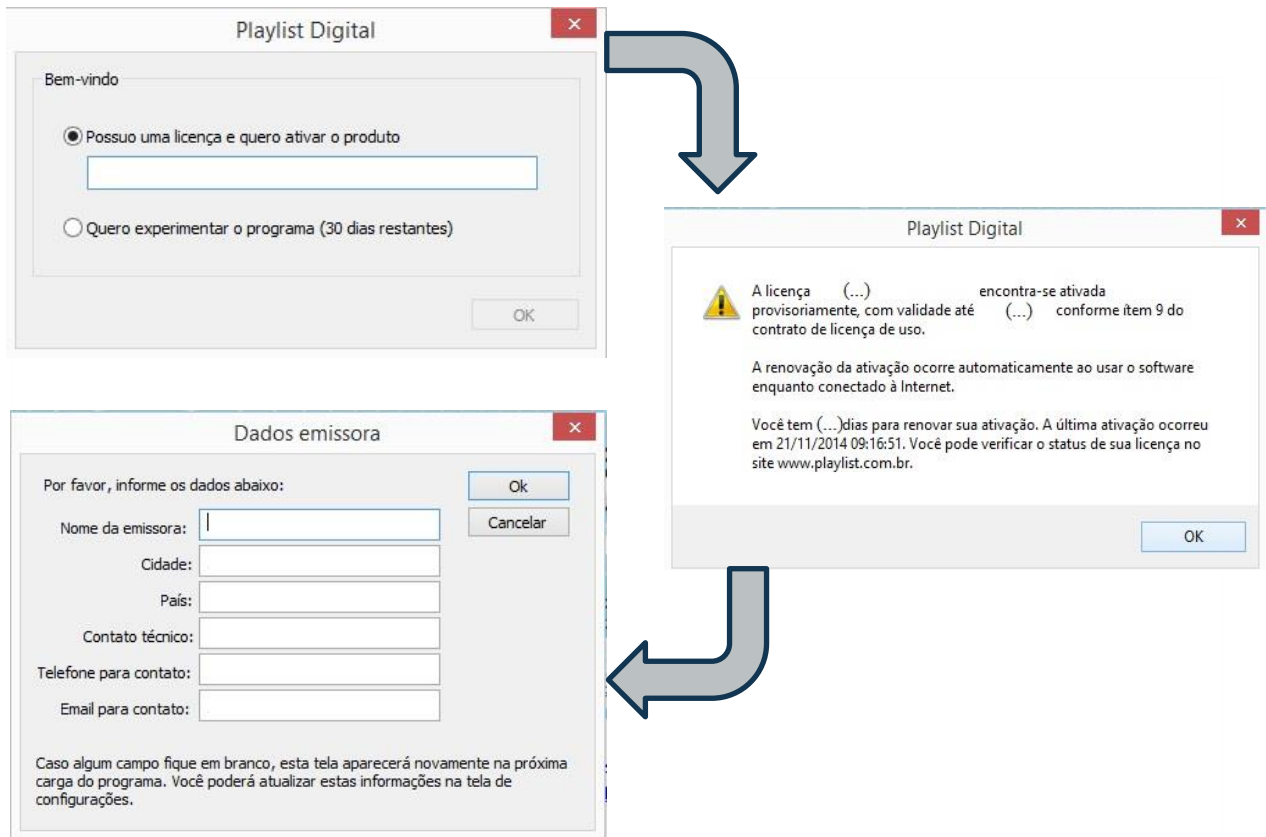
Playlist Digital

Bem-vindo

Possuo uma licença e quero ativar o produto

Quero experimentar o programa (30 dias restantes)

OK

Playlist Digital

A licença (...) encontra-se ativada provisoriamente, com validade até (...) conforme ítem 9 do contrato de licença de uso.

A renovação da ativação ocorre automaticamente ao usar o software enquanto conectado à Internet.

Você tem (...)dias para renovar sua ativação. A última ativação ocorreu em 21/11/2014 09:16:51. Você pode verificar o status de sua licença no site www.playlist.com.br.

OK

Dados emissora

Por favor, informe os dados abaixo:

Ok

Cancelar

Nome da emissora:

Cidade:

País:

Contato técnico:

Telefone para contato:

Email para contato:

Caso algum campo fique em branco, esta tela aparecerá novamente na próxima carga do programa. Você poderá atualizar estas informações na tela de configurações.